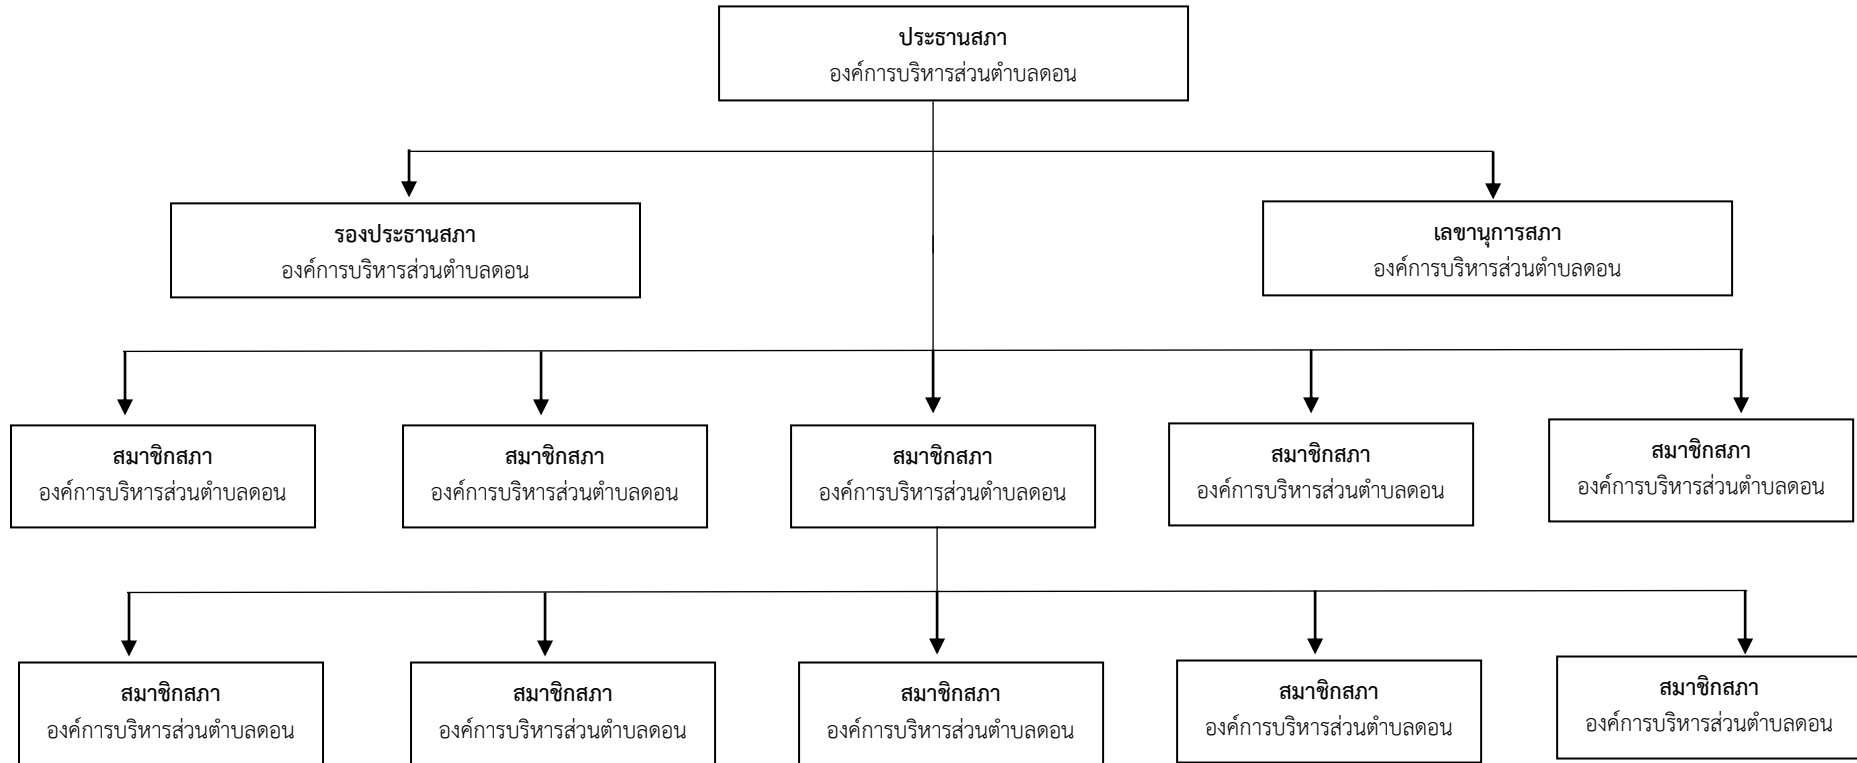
ประธานสภา
องค์การบริหารส่วนตำบลดอน

รองประธานสภา
องค์การบริหารส่วนตำบลดอน

เลขานุการสภา
องค์การบริหารส่วนตำบลดอน

สมาชิกสภา
องค์การบริหารส่วนตำบลดอน

สมาชิกสภา
องค์การบริหารส่วนตำบลดอน

สมาชิกสภา
องค์การบริหารส่วนตำบลดอน

สมาชิกสภา
องค์การบริหารส่วนตำบลดอน

สมาชิกสภา
องค์การบริหารส่วนตำบลดอน

สมาชิกสภา
องค์การบริหารส่วนตำบลดอน

สมาชิกสภา
องค์การบริหารส่วนตำบลดอน

สมาชิกสภา
องค์การบริหารส่วนตำบลดอน

สมาชิกสภา
องค์การบริหารส่วนตำบลดอน

สมาชิกสภา
องค์การบริหารส่วนตำบลดอน